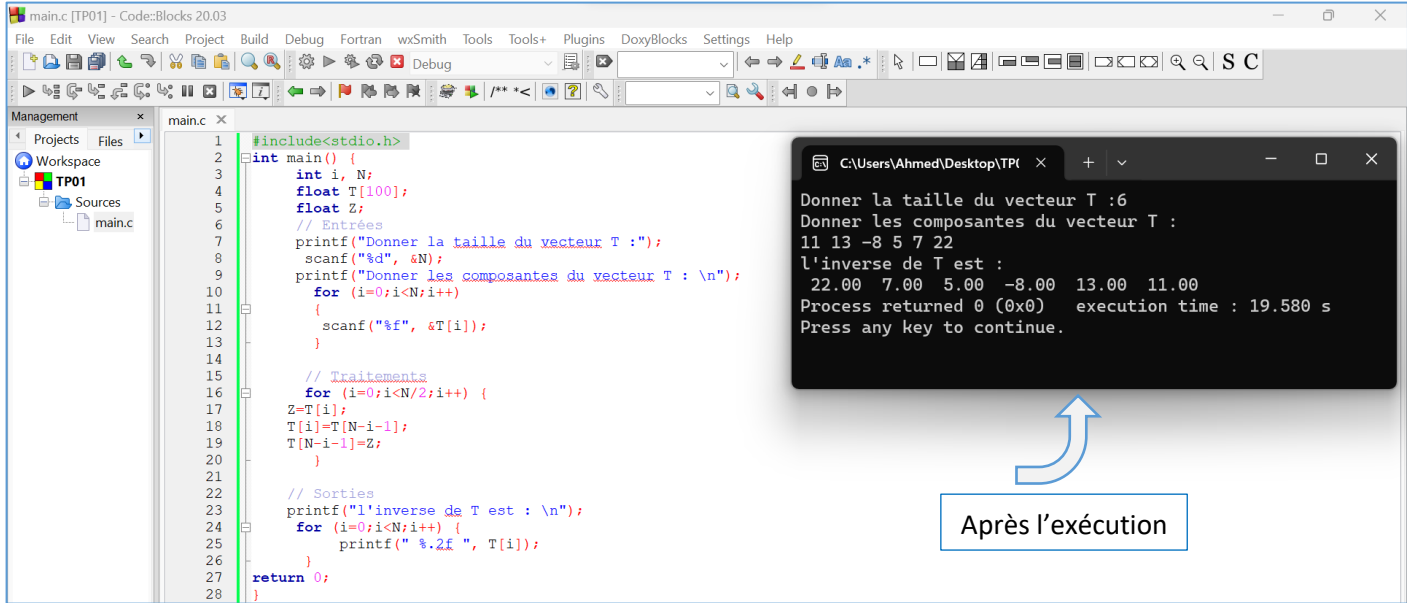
main.c [TP01] - Code::Blocks 20.03

File Edit View Search Project Build Debug Fortran wxSmith Tools Tools+ Plugins DoxyBlocks Settings Help

Debug

/** *<

S C

Management ×

Projects Files

Workspace
TP01
Sources
main.c

main.c ×

1 #include<stdio.h>
2 int main() {
3 int i, N;
4 float T[100];
5 float Z;
6 // Entrées
7 printf("Donner la taille du vecteur T :");
8 scanf("%d", &N);
9 printf("Donner les composantes du vecteur T : \n");
10 for (i=0;i<N;i++)
11 {
12 scanf("%f", &T[i]);
13 }
14
15 // Traitements
16 for (i=0;i<N/2;i++) {
17 Z=T[i];
18 T[i]=T[N-i-1];
19 T[N-i-1]=Z;
20 }
21
22 // Sorties
23 printf("l'inverse de T est : \n");
24 for (i=0;i<N;i++) {
25 printf(" %.2f ", T[i]);
26 }
27 return 0;
28 }

C:\Users\Ahmed\Desktop\TP(

Donner la taille du vecteur T :6
Donner les composantes du vecteur T :
11 13 -8 5 7 22
l'inverse de T est :
22.00 7.00 5.00 -8.00 13.00 11.00
Process returned 0 (0x0) execution time : 19.580 s
Press any key to continue.

Après l’exécution